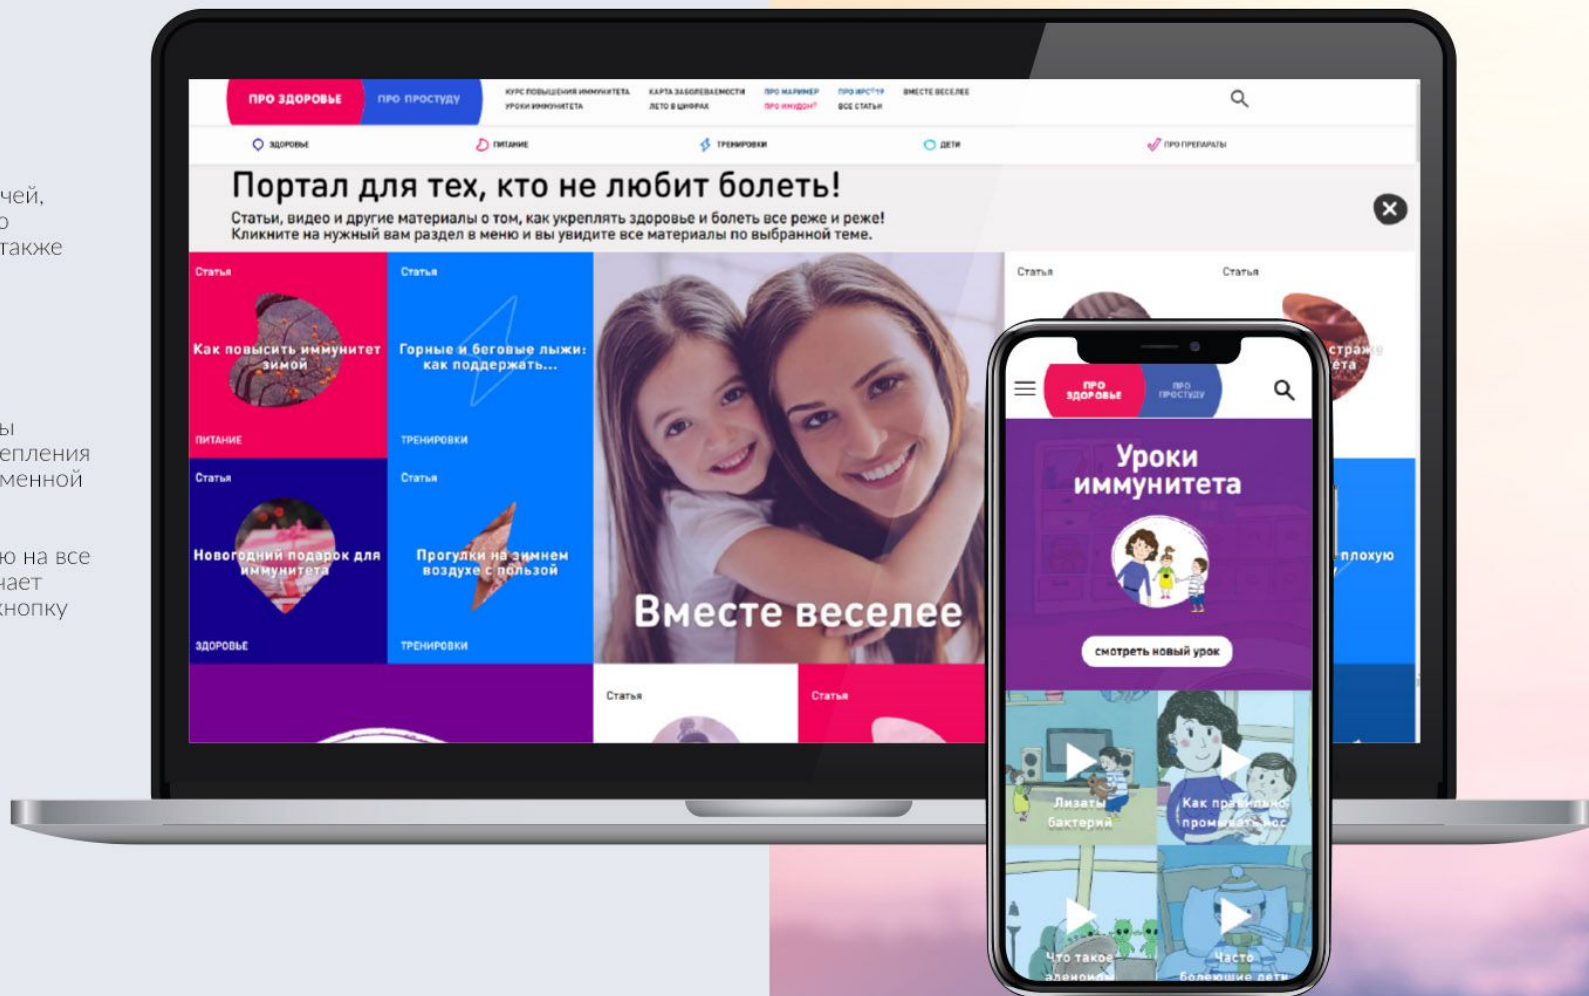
чей,
о
также

ы
епления
менной

ю на все
нает
кнопку

ПРО ЗДОРОВЬЕ ПРО ПРОСТУДУ
КУРС ПОВЫШЕНИЯ ИММУНИТЕТА
УРОКИ ИММУНИТЕТА
КАРТА ЗАБОЛЕВАЕМОСТИ
ЛЕТО В ЦИФРАХ
ПРО МАРИМЕР
ПРО ИНГАЛОН
ПРО ИРС
ВСЕ СТАТЬИ
ВМЕСТЕ ВЕСЕЛЕЕ

ЗДОРОВЬЕ
ПИТАНИЕ
ТРЕНИРОВКИ
ДЕТИ
ПРО ПРЕПАРАТЫ

Портал для тех, кто не любит болеть!
Статьи, видео и другие материалы о том, как укреплять здоровье и болеть все реже и реже! Кликните на нужный вам раздел в меню и вы увидите все материалы по выбранной теме.

Статья
Как повысить иммунитет зимой
ПИТАНИЕ

Статья
Горные и беговые лыжи: как поддержать...
ТРЕНИРОВКИ

Статья
Новогодний подарок для иммунитета
ЗДОРОВЬЕ

Статья
Прогулки на зимнем воздухе с пользой
ТРЕНИРОВКИ

Вместе веселее

Статья
Статья
Статья
Статья
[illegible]стража
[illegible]ета
плохую

ПРО ЗДОРОВЬЕ
ПРО ПРОСТУДУ
Уроки иммунитета
смотреть новый урок
Лизать бактерии
Как правильно промывать нос
Что такое аденоиды
Часто болеющие дети